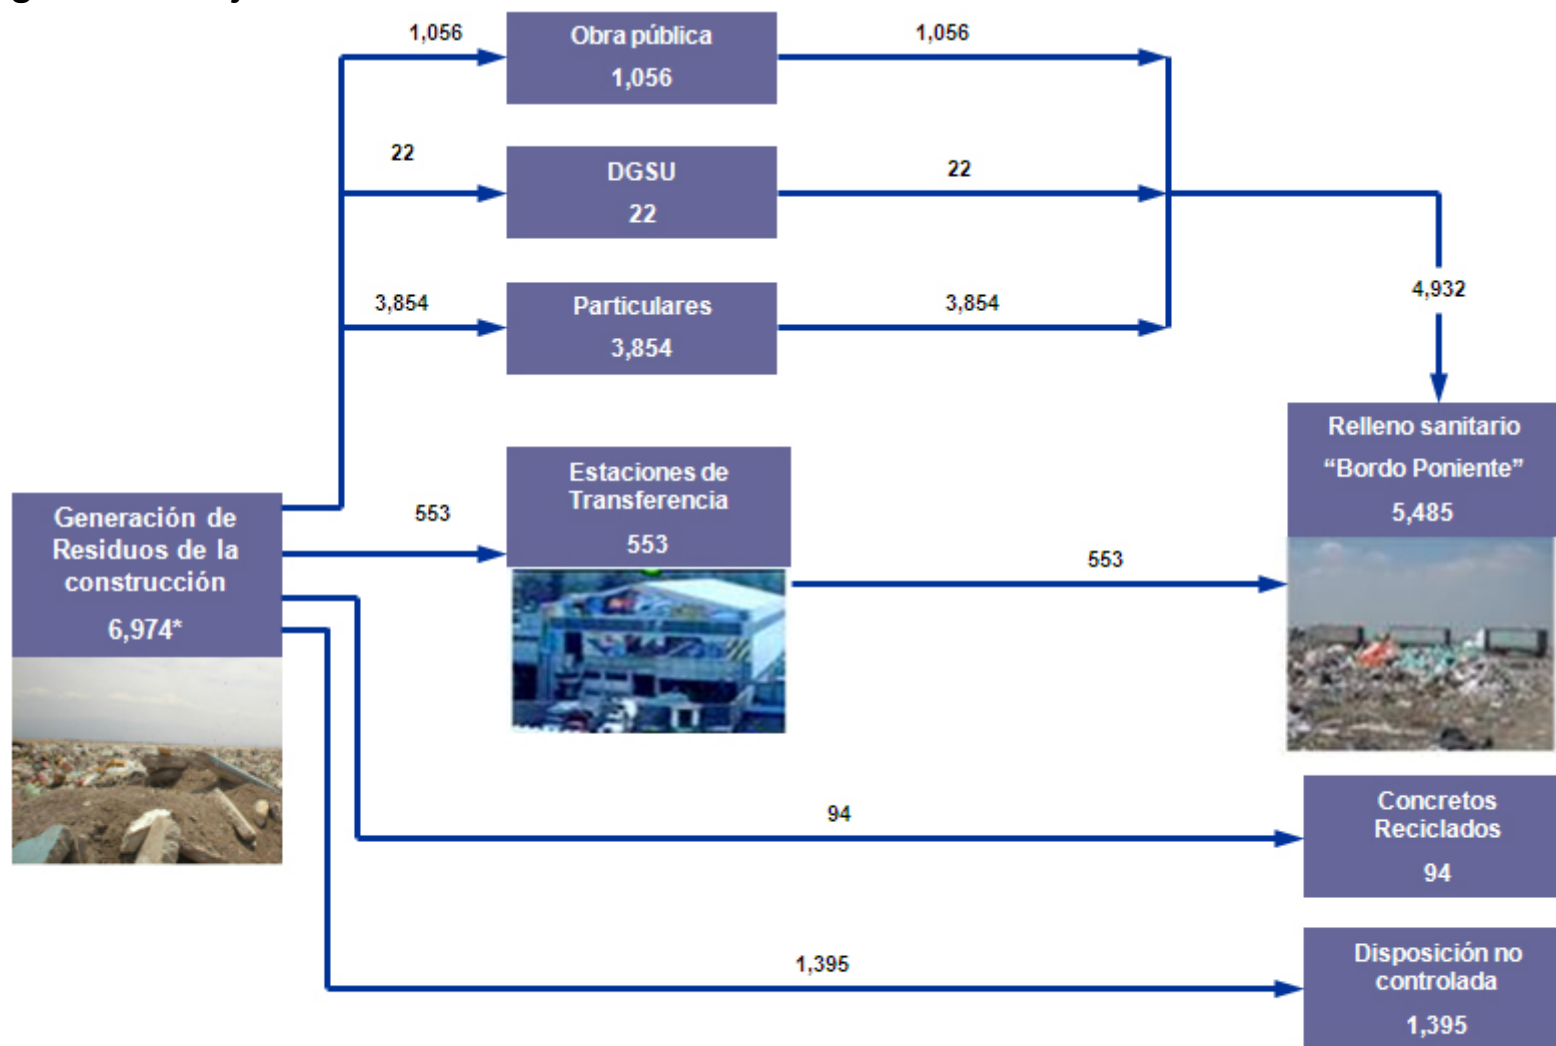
1,056

Obra pública
1,056

1,056

22

DGSU
22

22

3,854

Particulares
3,854

3,854

4,932

Generación de Residuos de la construcción
6,974*

553

Estaciones de Transferencia
553

553

Relleno sanitario "Bordo Poniente"
5,485

94

Concretos Reciclados
94

1,395

Disposición no controlada
1,395